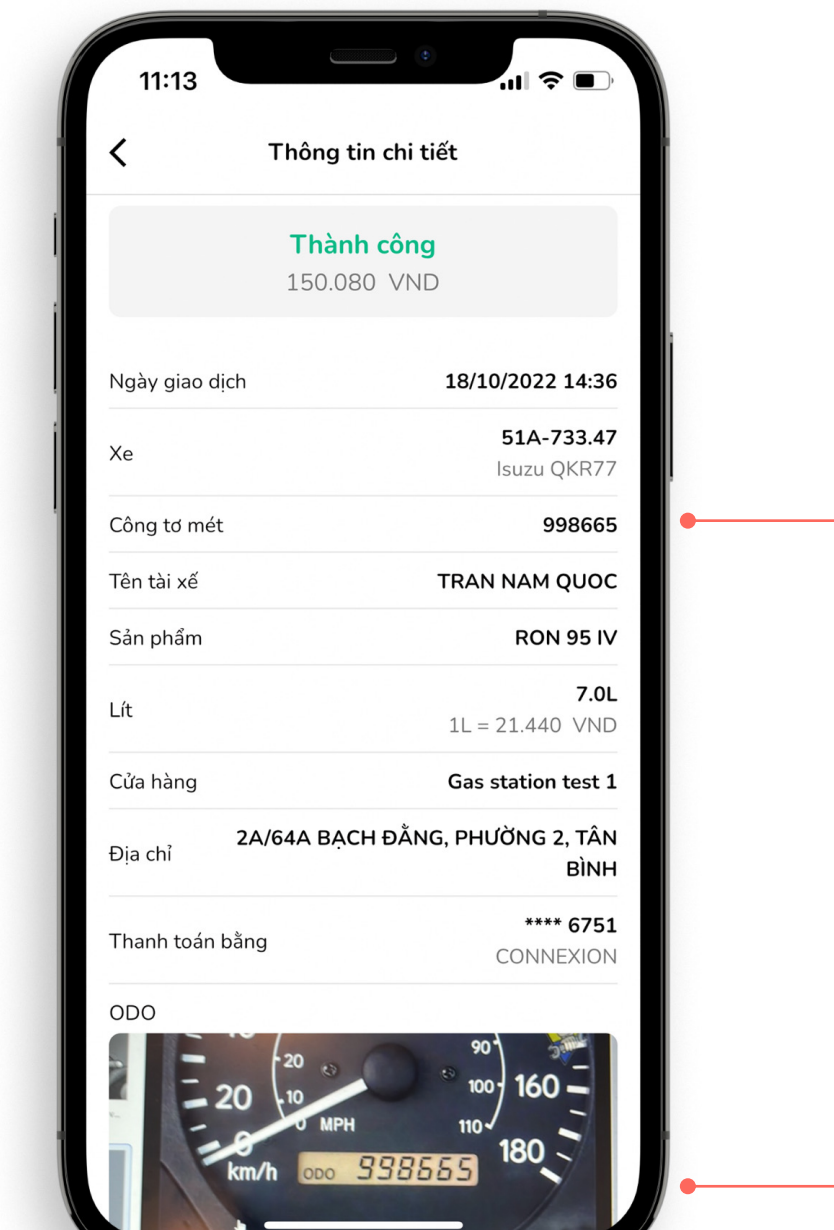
11:13

Thông tin chi tiết

Thành công
150.080 VND

| | |
|---|---|
| Ngày giao dịch | 18/10/2022 14:36 |
| Xe | 51A-733.47 Isuzu QKR77 |
| Công tơ mét | 998665 |
| Tên tài xế | TRAN NAM QUOC |
| Sản phẩm | RON 95 IV |
| Lít | 7.0L 1L = 21.440 VND |
| Cửa hàng | Gas station test 1 |
| Địa chỉ | 2A/64A BẠCH ĐẰNG, PHƯỜNG 2, TÂN BÌNH |
| Thanh toán bằng | **** 6751 CONNEXION |

ODO

20 20 10 0 MPH 90 100 110 160 180 km/h ODO 998665